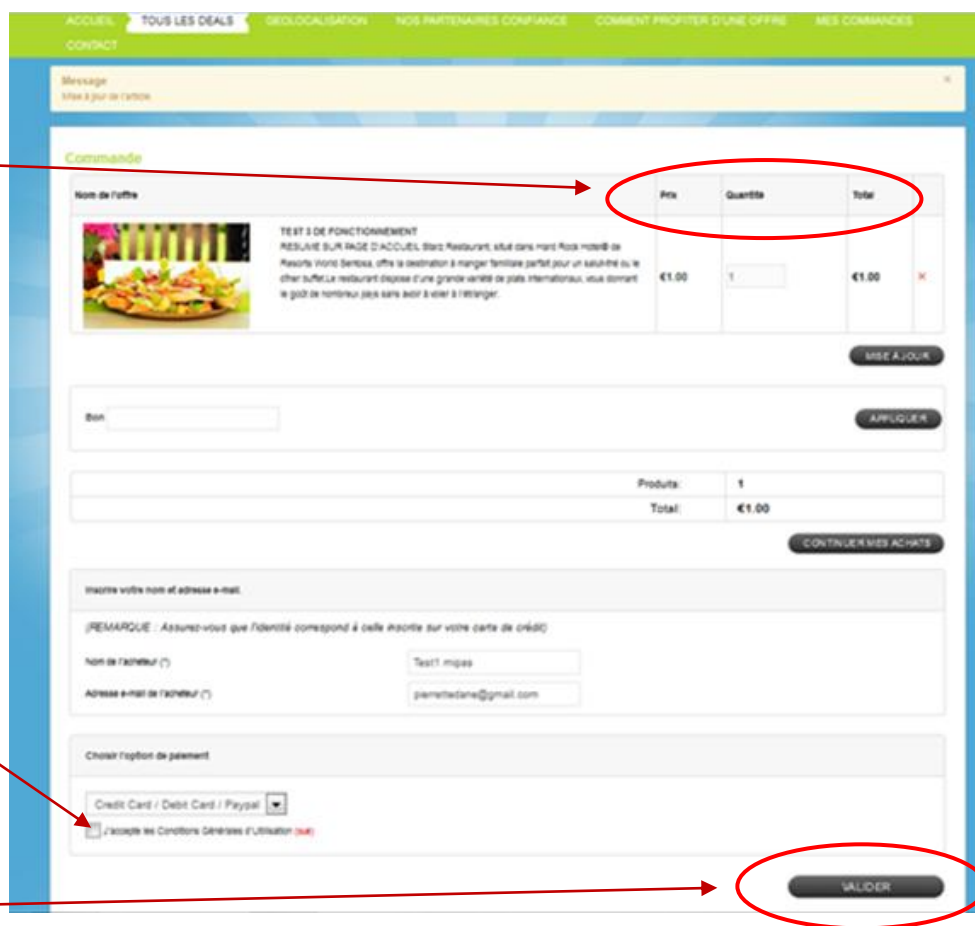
ACCUEIL TOUS LES DEALS GEOLOCALISATION NOS PARTENAIRES CONFIANCE COMMENT PROFITER D'UNE OFFRE MES COMMANDES CONTACT

Message
Mise à jour de l'article

×

Commande

| Nom de l'offre | | Prix | Quantité | Total | |
|---|---|---|---|---|---|
| | TEST 3 DE FONCTIONNEMENT RESUME SUR PAGE D'ACCUEIL Starz Restaurant, situé dans Hard Rock Hotel® de Resorts World Sentosa, offre la destination à manger familiale parfait pour un salut-thé ou le dîner buffet.Le restaurant dispose d'une grande variété de plats internationaux, vous donnant le goût de nombreux pays sans avoir à voler à l'étranger. | €1.00 | 1 | €1.00 | × |

MISE À JOUR

Bon

APPLIQUER

| | |
|---|---|
| Produits: | 1 |
| Total: | €1.00 |

CONTINUER MES ACHATS

Inscrire votre nom et adresse e-mail.

(REMARQUE : Assurez-vous que l'identité correspond à celle inscrite sur votre carte de crédit)

Nom de l'acheteur (*) Test1 mipas

Adresse e-mail de l'acheteur (*) pierrettedane@gmail.com

Choisir l'option de paiement

Credit Card / Debit Card / Paypal

J'accepte les Conditions Générales d'Utilisation (lue)

VALIDER